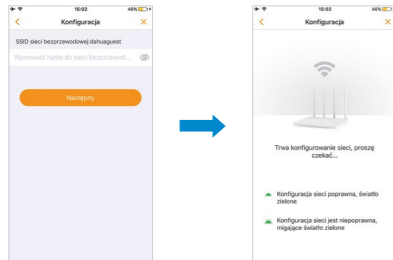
16:02 46%

Konfiguracja

SSID sieci bezprzewodowej:dahuaguest

Wprowadź hasło do sieci bezprzewod...

Następny

16:02 46%

Konfiguracja

Trwa konfigurowanie sieci, proszę czekać...

Konfiguracja sieci poprawna, światło zielone

Konfiguracja sieci jest niepoprawna, migające światło zielone